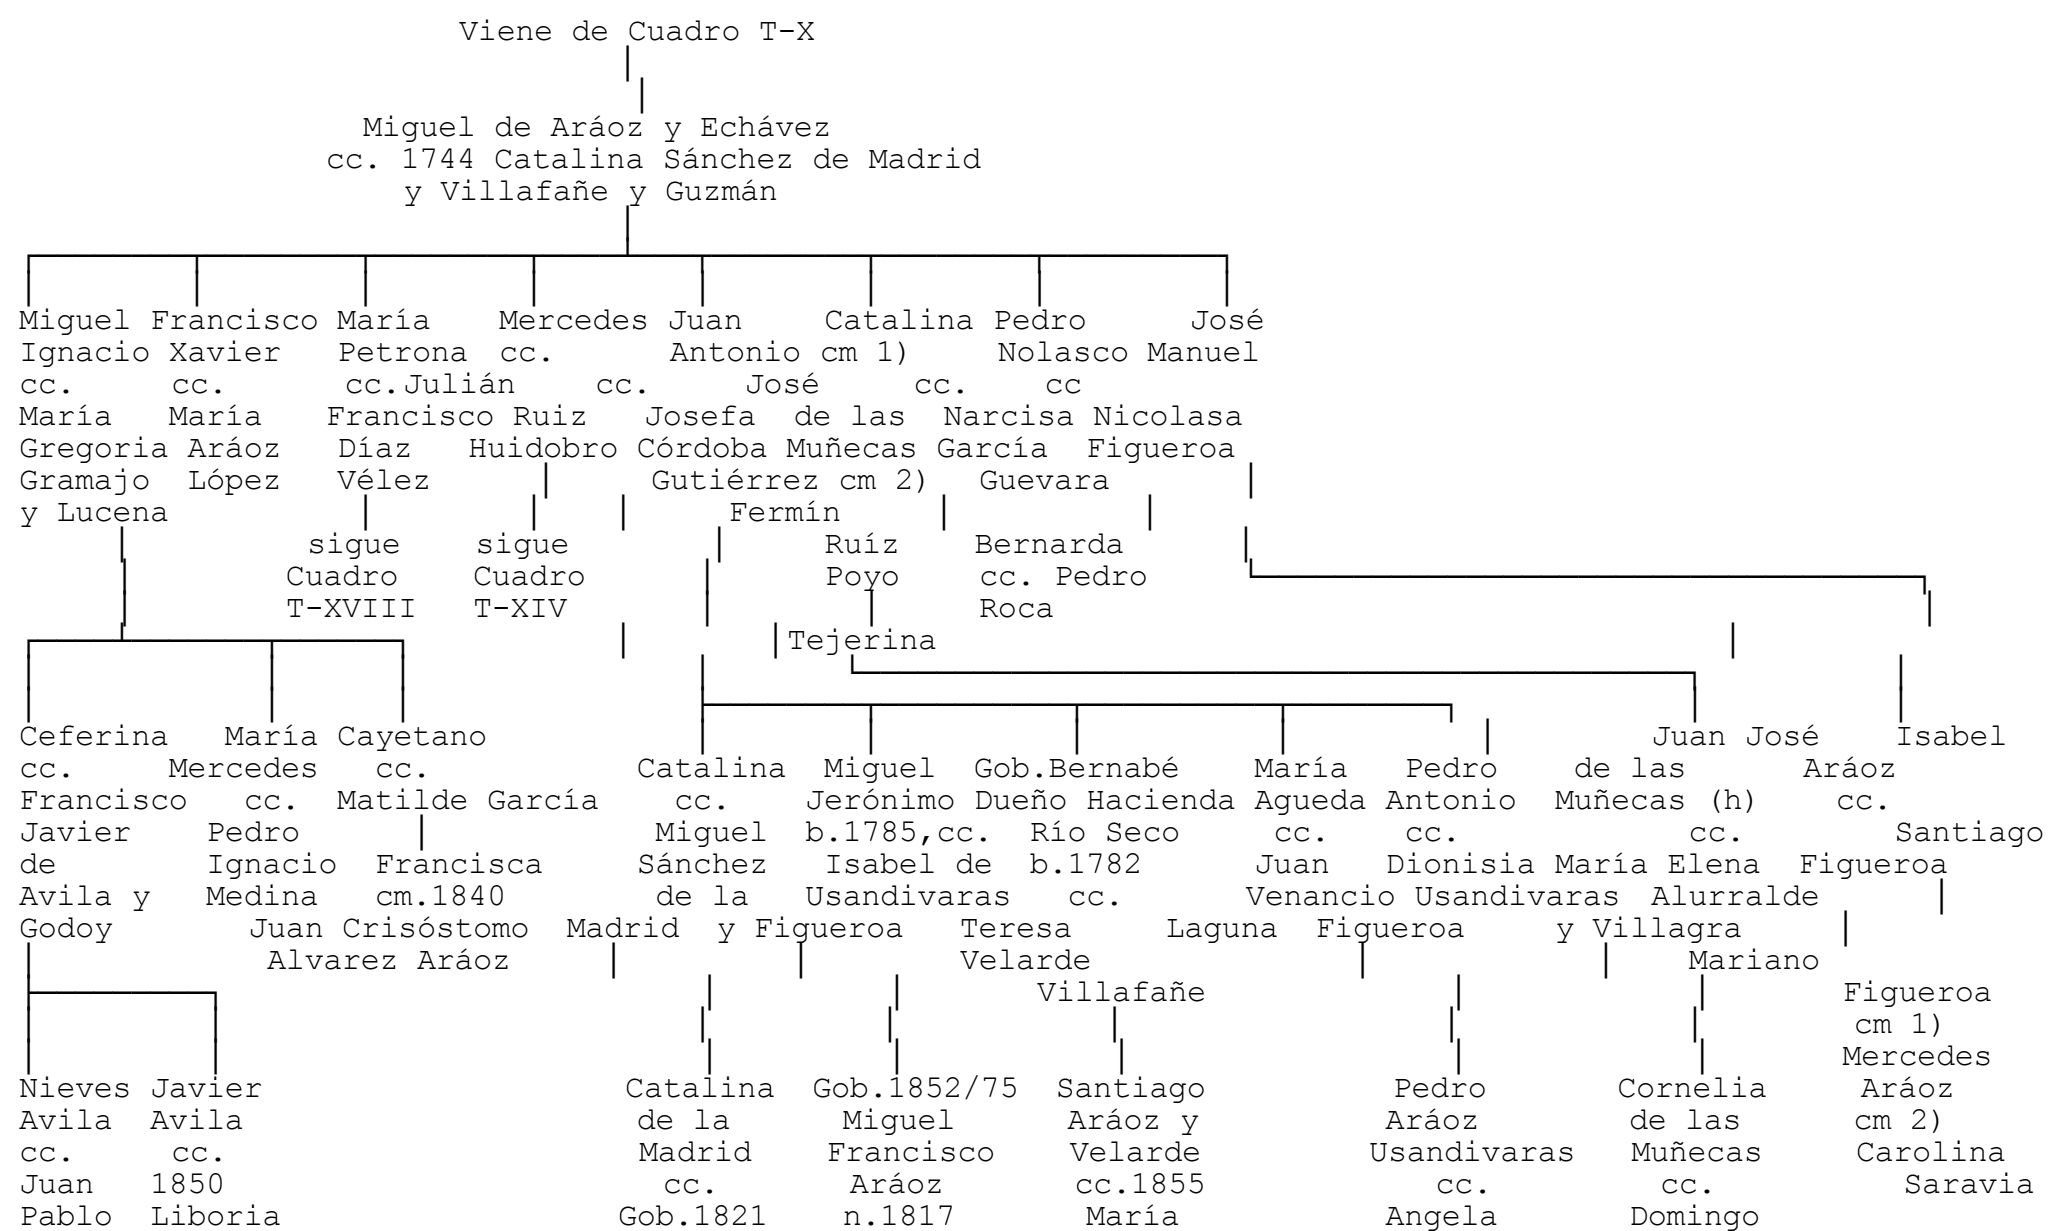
Viene de Cuadro T-X

Miguel de Aráoz y Echávez
cc. 1744 Catalina Sánchez de Madrid
y Villafañe y Guzmán

Miguel Ignacio cc. María Gregoria Gramajo y Lucena

Francisco Xavier cc. María Aráoz López

María Petrona cc.Julián Francisco Díaz Vélez
sigue Cuadro T-XVIII

Mercedes cc. Ruiz Huidobro
sigue Cuadro T-XIV

Juan Antonio cc. Josefa Córdoba Gutiérrez

Catalina cm 1) José de las Muñecas cm 2) Fermín Ruíz Poyo Tejerina

Pedro Nolasco cc. Narcisa García Guevara
Bernarda cc. Pedro Roca

José Manuel cc Nicolasa Figueroa

Ceferina cc. Francisco Javier de Avila y Godoy

María Mercedes cc. Pedro Ignacio Medina

Cayetano cc. Matilde García
Francisca cm.1840 Juan Crisóstomo Alvarez Aráoz

Catalina cc. Miguel Sánchez de la Madrid

Miguel Jerónimo b.1785,cc. Isabel de Usandivaras y Figueroa

Gob.Bernabé Dueño Hacienda Río Seco b.1782 cc. Teresa Velarde Villafañe

María Agueda cc. Juan Venancio Laguna

Pedro Antonio cc. Dionisia Usandivaras Figueroa

Juan José de las Muñecas (h) cc. María Elena Alurralde y Villagra

José Aráoz cc. Santiago Figueroa
Mariano Figueroa cm 1) Mercedes Aráoz cm 2) Carolina Saravia

Isabel

Nieves Avila cc. Juan Pablo

Javier Avila cc. 1850 Liboria

Catalina de la Madrid cc. Gob.1821

Gob.1852/75 Miguel Francisco Aráoz n.1817

Santiago Aráoz y Velarde cc.1855 María

Pedro Aráoz Usandivaras cc. Angela

Cornelia de las Muñecas cc. Domingo